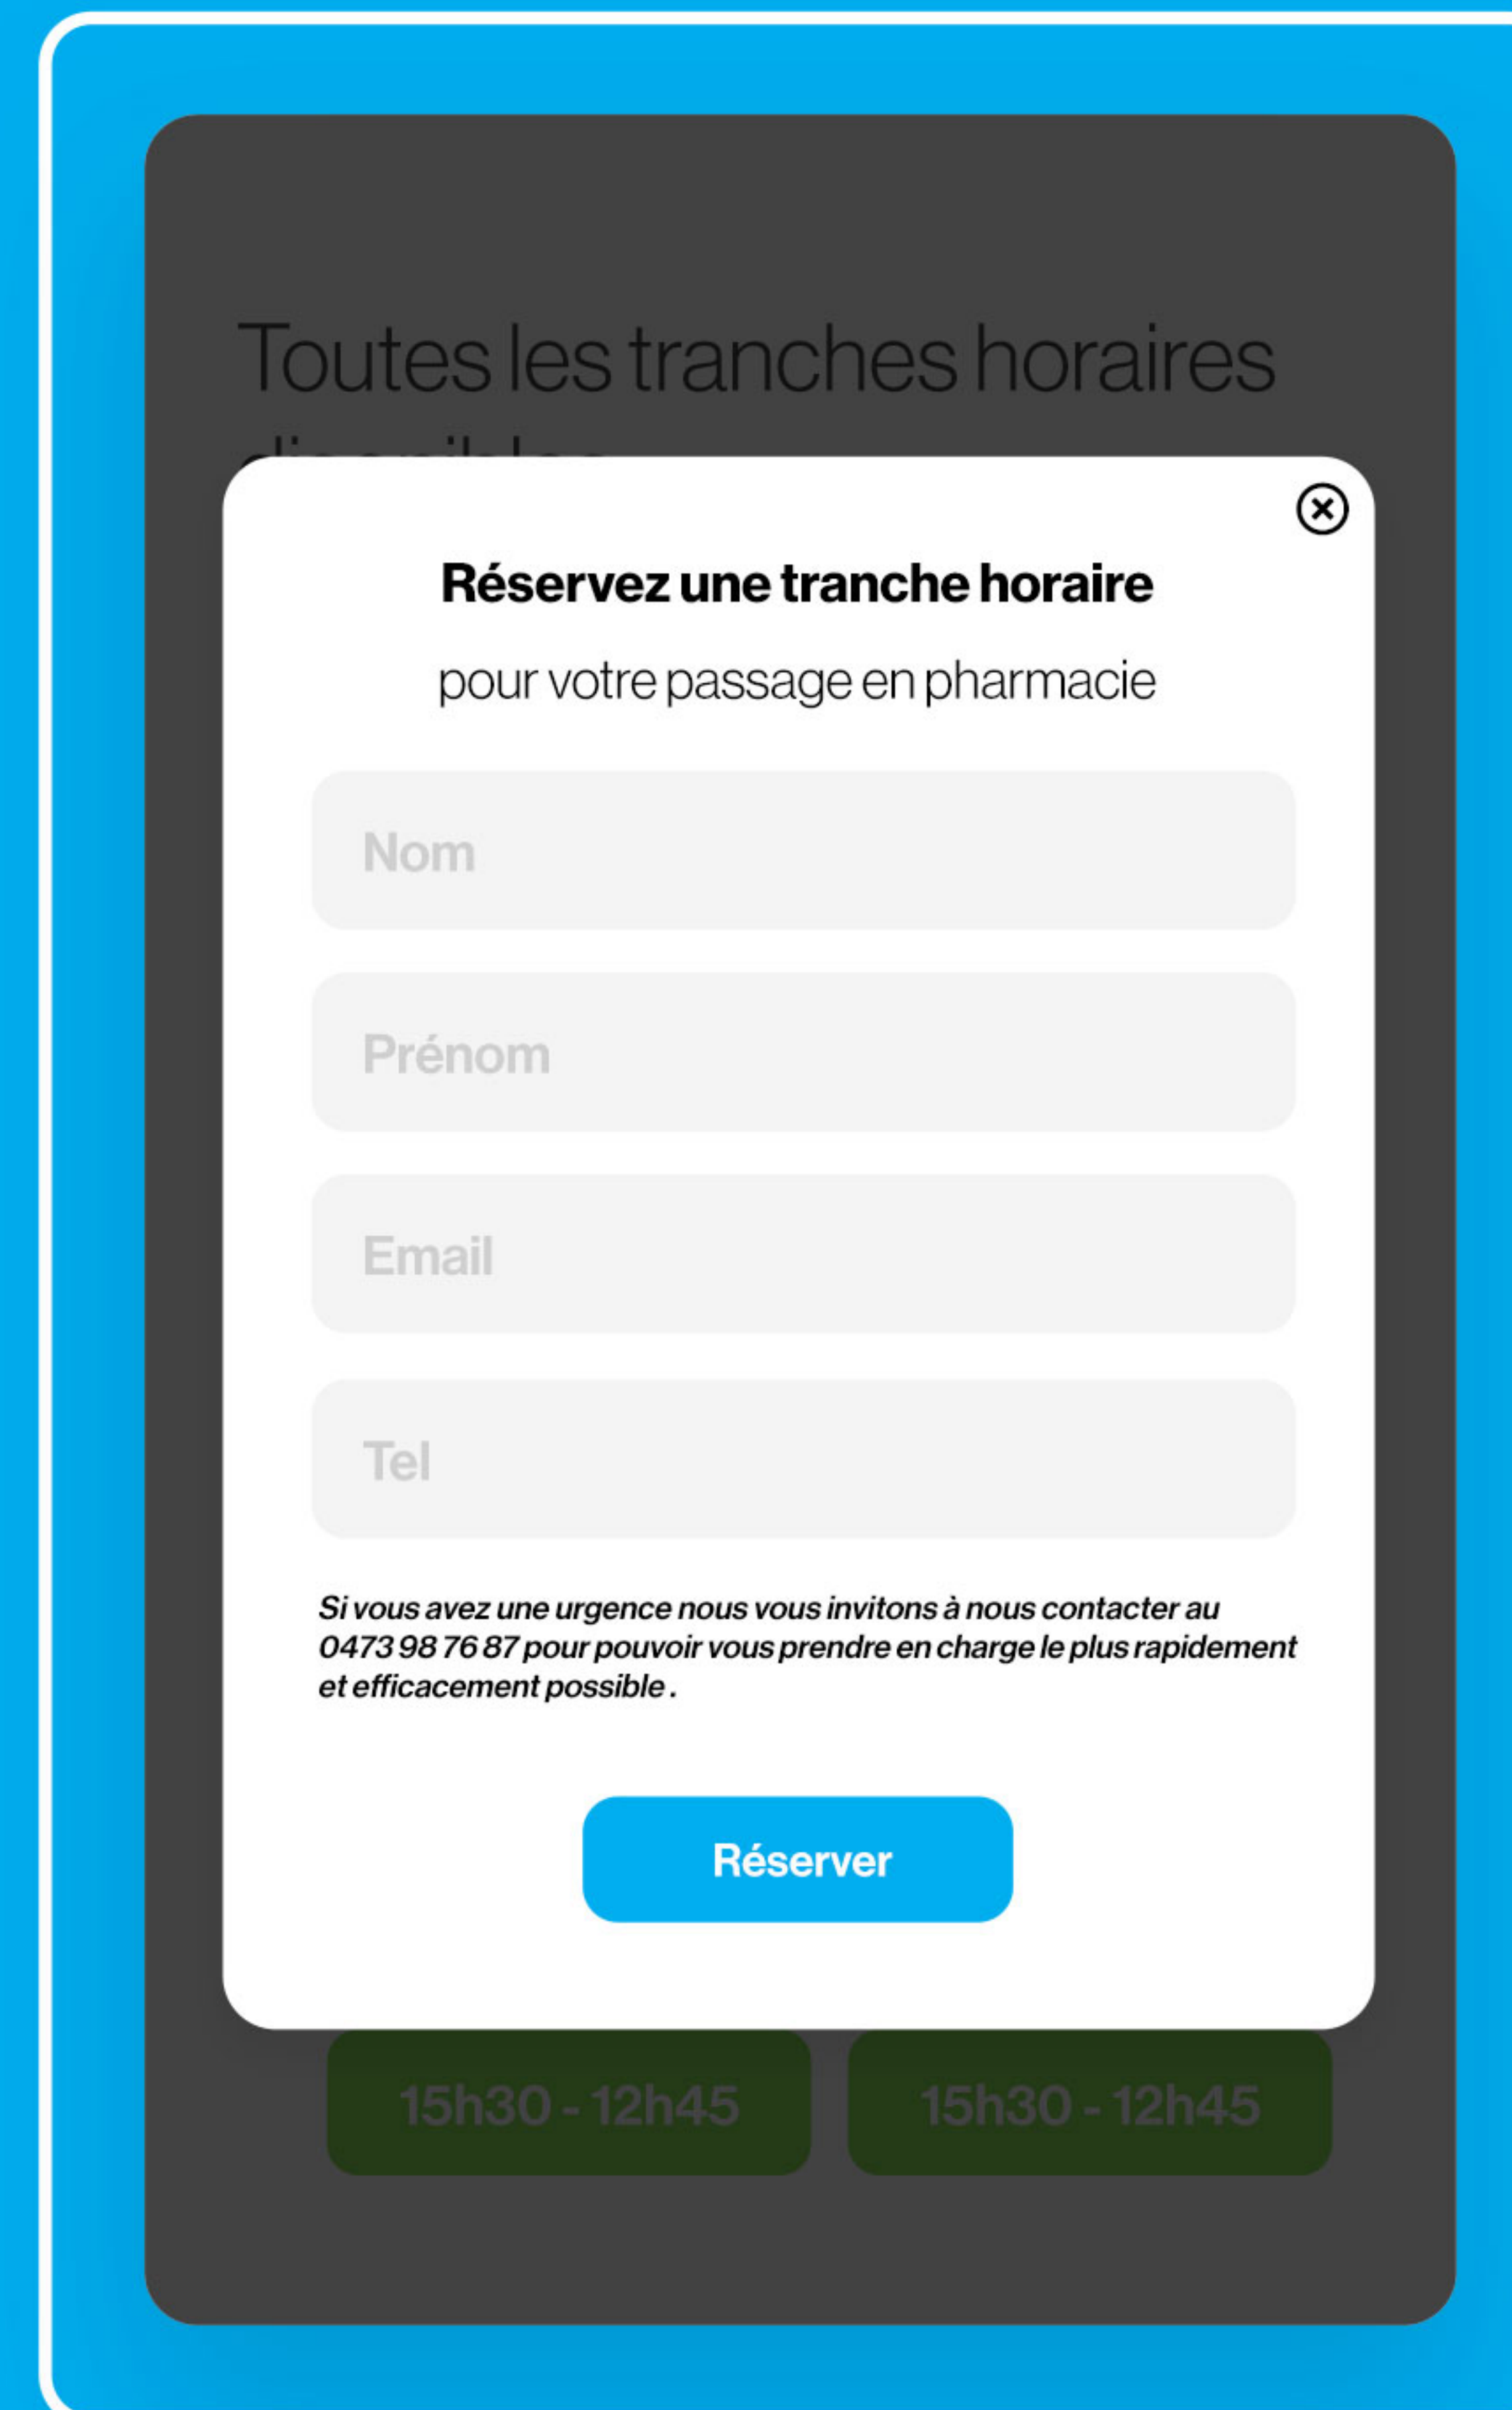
Toutes les tranches horaires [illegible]

Réservez une tranche horaire

pour votre passage en pharmacie

Nom

Prénom

Email

Tel

Si vous avez une urgence nous vous invitons à nous contacter au 0473 98 76 87 pour pouvoir vous prendre en charge le plus rapidement et efficacement possible .

Réserver

15h30 - 12h45

15h30 - 12h45